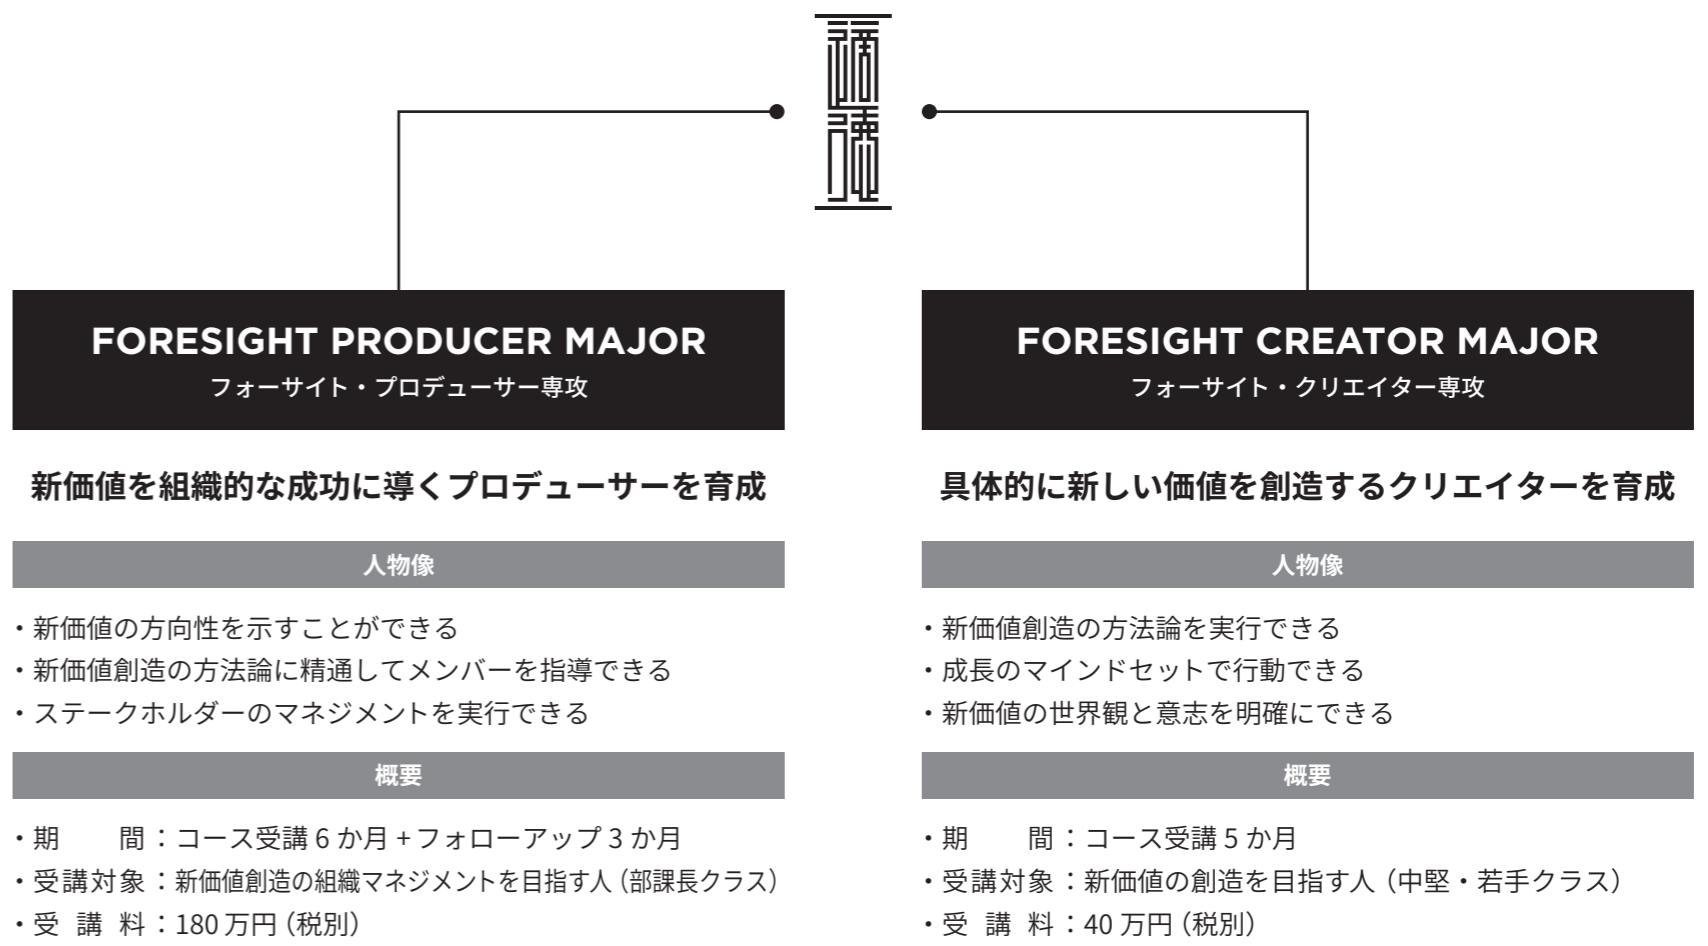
FORESIGHT PRODUCER MAJOR
フォーサイト・プロデューサー専攻

新価値を組織的な成功に導くプロデューサーを育成

人物像

・新価値の方向性を示すことができる
・新価値創造の方法論に精通してメンバーを指導できる
・ステークホルダーのマネジメントを実行できる

概要

・期　　間：コース受講 6 か月 + フォローアップ 3 か月
・受講対象：新価値創造の組織マネジメントを目指す人（部課長クラス）
・受　講　料：180 万円（税別）

FORESIGHT CREATOR MAJOR
フォーサイト・クリエイター専攻

具体的に新しい価値を創造するクリエイターを育成

人物像

・新価値創造の方法論を実行できる
・成長のマインドセットで行動できる
・新価値の世界観と意志を明確にできる

概要

・期　　間：コース受講 5 か月
・受講対象：新価値の創造を目指す人（中堅・若手クラス）
・受　講　料：40 万円（税別）